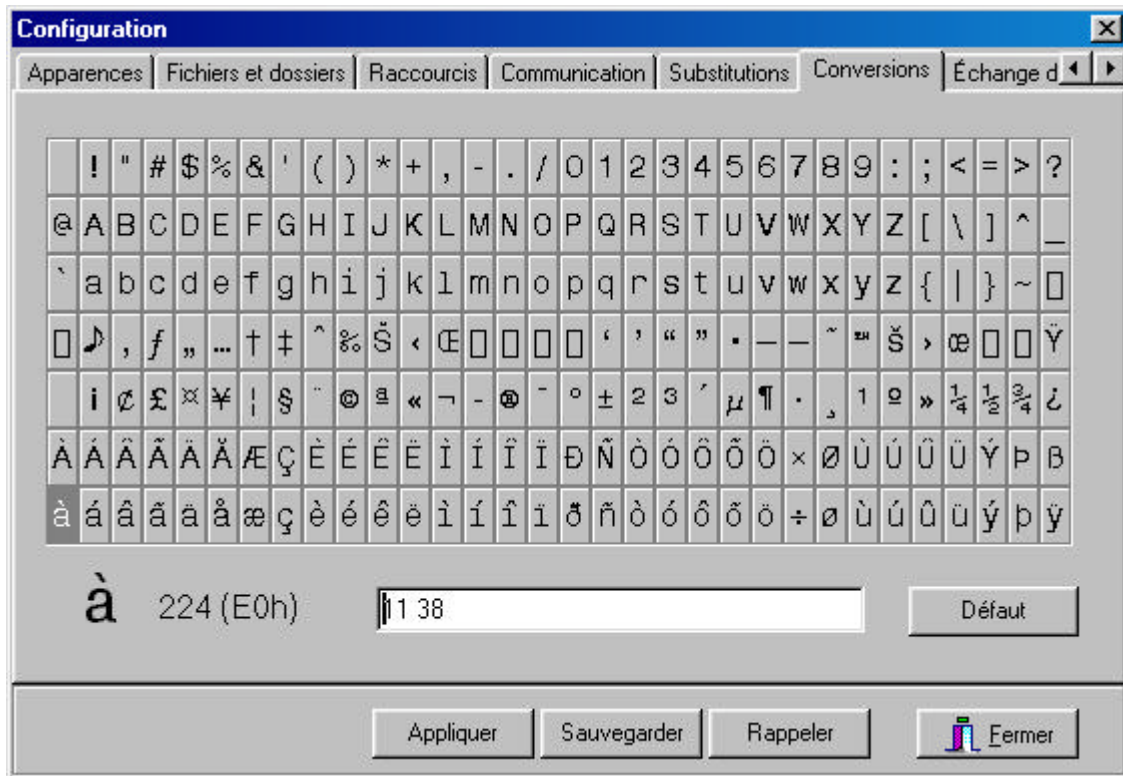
Configuration

Apparences | Fichiers et dossiers | Raccourcis | Communication | Substitutions | Conversions | Échange d

|  | ! | " | # | $ | % | & | ' | ( | ) | * | + | , | - | . | / | 0 | 1 | 2 | 3 | 4 | 5 | 6 | 7 | 8 | 9 | : | ; | < | = | > | ? |
|---|---|---|---|---|---|---|---|---|---|---|---|---|---|---|---|---|---|---|---|---|---|---|---|---|---|---|---|---|---|---|---|
| @ | A | B | C | D | E | F | G | H | I | J | K | L | M | N | O | P | Q | R | S | T | U | V | W | X | Y | Z | [ | \ | ] | ^ | _ |
| ` | a | b | c | d | e | f | g | h | i | j | k | l | m | n | o | p | q | r | s | t | u | v | w | x | y | z | { | \| | } | ~ | □ |
| □ | ♪ | , | ƒ | „ | … | † | ‡ | ˆ | ‰ | Š | ‹ | Œ | □ | □ | □ | □ | ' | ' | " | " | • | – | — | ˜ | ™ | š | › | œ | □ | □ | Ÿ |
|  | ¡ | ¢ | £ | ¤ | ¥ | ¦ | § | ¨ | © | ª | « | ¬ | - | ® | ¯ | ° | ± | ² | ³ | ´ | µ | ¶ | · | ¸ | ¹ | º | » | ¼ | ½ | ¾ | ¿ |
| À | Á | Â | Ã | Ä | Å | Æ | Ç | È | É | Ê | Ë | Ì | Í | Î | Ï | Ð | Ñ | Ò | Ó | Ô | Õ | Ö | × | Ø | Ù | Ú | Û | Ü | Ý | Þ | ß |
| à | á | â | ã | ä | å | æ | ç | è | é | ê | ë | ì | í | î | ï | ð | ñ | ò | ó | ô | õ | ö | ÷ | ø | ù | ú | û | ü | ý | þ | ÿ |

à 224 (E0h)

11 38

Défaut

Appliquer

Sauvegarder

Rappeler

Fermer